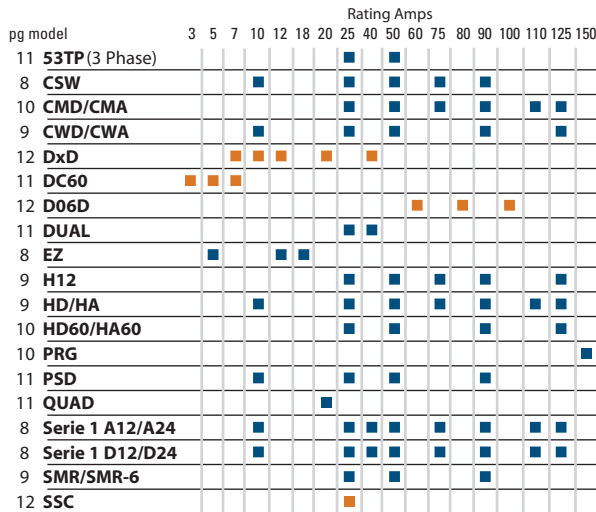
Rating Amps

| pg | model | 3 | 5 | 7 | 10 | 12 | 18 | 20 | 25 | 40 | 50 | 60 | 75 | 80 | 90 | 100 | 110 | 125 | 150 |
|---|---|---|---|---|---|---|---|---|---|---|---|---|---|---|---|---|---|---|---|
| 11 | 53TP (3 Phase) | | | | | | | | ■ | | ■ | | | | | | | | |
| 8 | CSW | | | | ■ | | | | ■ | | ■ | | ■ | | ■ | | | | |
| 10 | CMD/CMA | | | | | | | | ■ | | ■ | | ■ | | ■ | | ■ | ■ | |
| 9 | CWD/CWA | | | | ■ | | | | ■ | | ■ | | | | ■ | | | ■ | |
| 12 | DxD | | | ■ | ■ | ■ | | ■ | | ■ | | | | | | | | | |
| 11 | DC60 | ■ | ■ | ■ | | | | | | | | | | | | | | | |
| 12 | D06D | | | | | | | | | | | ■ | | ■ | | ■ | | | |
| 11 | DUAL | | | | | | | | ■ | ■ | | | | | | | | | |
| 8 | EZ | | ■ | | | ■ | ■ | | | | | | | | | | | | |
| 9 | H12 | | | | | | | | ■ | | ■ | | ■ | | ■ | | | ■ | |
| 9 | HD/HA | | | | ■ | | | | ■ | | ■ | | ■ | | ■ | | ■ | ■ | |
| 10 | HD60/HA60 | | | | | | | | ■ | | ■ | | | | ■ | | | ■ | |
| 10 | PRG | | | | | | | | | | | | | | | | | | ■ |
| 11 | PSD | | | | ■ | | | | ■ | | ■ | | | | ■ | | | | |
| 11 | QUAD | | | | | | | ■ | | | | | | | | | | | |
| 8 | Serie 1 A12/A24 | | | | ■ | | | | ■ | ■ | ■ | | ■ | | ■ | | ■ | ■ | |
| 8 | Serie 1 D12/D24 | | | | ■ | | | | ■ | ■ | ■ | | ■ | | ■ | | ■ | ■ | |
| 9 | SMR/SMR-6 | | | | | | | | ■ | | ■ | | | | ■ | | | | |
| 12 | SSC | | | | | | | | ■ | | | | | | | | | | |